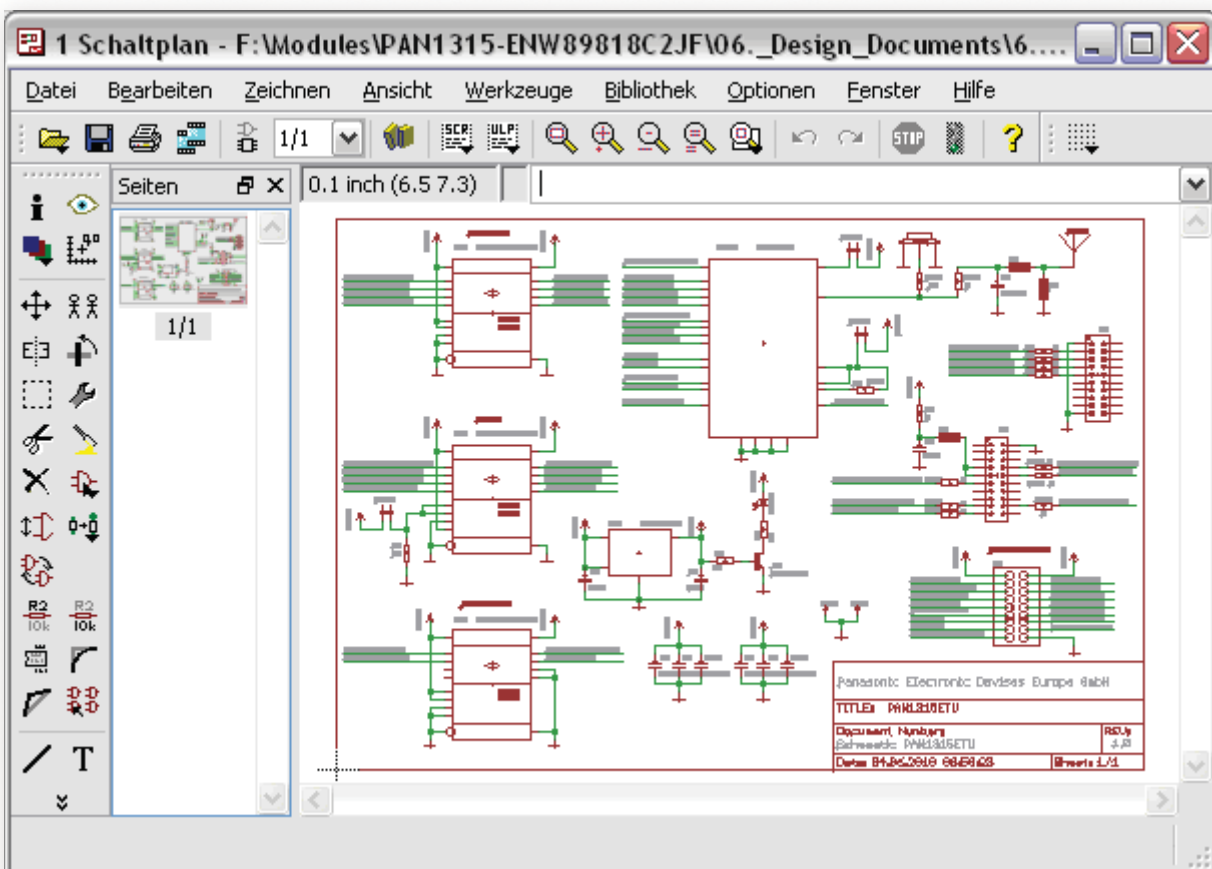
1 Schaltplan - F:\Modules\PAN1315-ENW89818C2JF\06._Design_Documents\6....

Datei Bearbeiten Zeichnen Ansicht Werkzeuge Bibliothek Optionen Fenster Hilfe

1/1

SCR ULP

STOP

?

Seiten

0.1 inch (6.5 7.3)

1/1

R2 10k R2 10k

T

Panasonic Electronic Devices Europe GmbH

TITLE: PAN1315ETU

Document Number:
Schematic: PAN1315ETU

REV:
1.0

Date: 04.06.2010 08:56:23

Sheet: 1/1